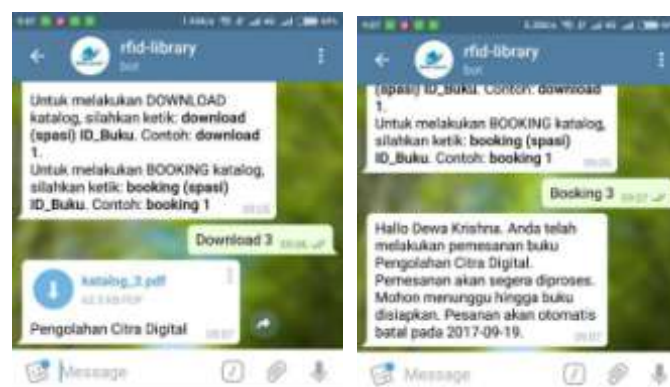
rfid-library
bot

Untuk melakukan DOWNLOAD katalog, silahkan ketik: **download (spasi) ID_Buku**. Contoh: **download 1**.
Untuk melakukan BOOKING katalog, silahkan ketik: **booking (spasi) ID_Buku**. Contoh: **booking 1**
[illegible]

Download 3 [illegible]

katalog_3.pdf
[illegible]

Pengolahan Citra Digital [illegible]

Message

rfid-library
bot

(spasi) ID_Buku. Contoh: download 1.
Untuk melakukan BOOKING katalog, silahkan ketik: **booking (spasi) ID_Buku**. Contoh: **booking 1** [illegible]

Booking 3 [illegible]

Hallo Dewa Krishna. Anda telah melakukan pemesanan buku Pengolahan Citra Digital. Pemesanan akan segera diproses. Mohon menunggu hingga buku disiapkan. Pesanan akan otomatis batal pada 2017-09-19. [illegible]

Message